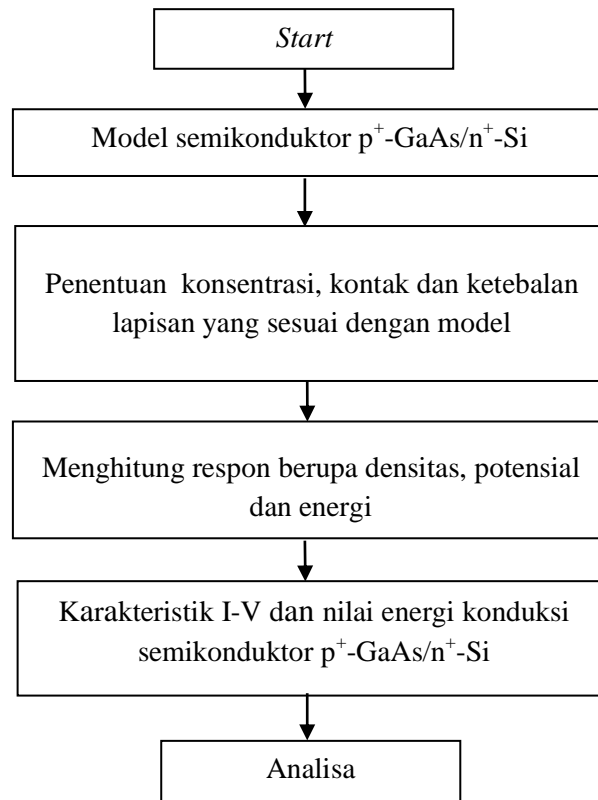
*Start*

Model semikonduktor $p^+$-GaAs/$n^+$-Si

Penentuan  konsentrasi, kontak dan ketebalan lapisan yang sesuai dengan model

Menghitung respon berupa densitas, potensial dan energi

Karakteristik I-V dan nilai energi konduksi semikonduktor $p^+$-GaAs/$n^+$-Si

Analisa